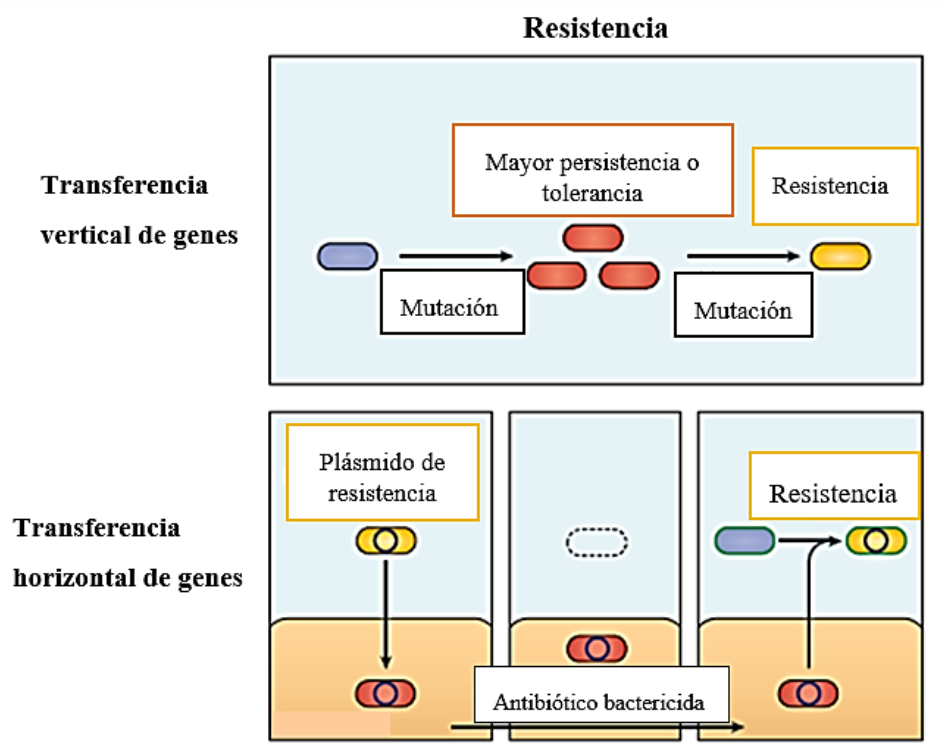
Resistencia

Transferencia vertical de genes

Mayor persistencia o tolerancia

Resistencia

Mutación

Mutación

Transferencia horizontal de genes

Plásmido de resistencia

Resistencia

Antibiótico bactericida